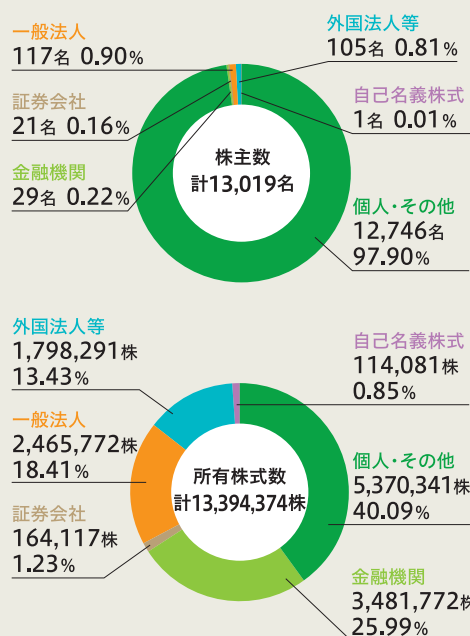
一般法人
117名 0.90%

外国法人等
105名 0.81%

証券会社
21名 0.16%

自己名義株式
1名 0.01%

株主数
計13,019名

金融機関
29名 0.22%

個人・その他
12,746名
97.90%

外国法人等
1,798,291株
13.43%

自己名義株式
114,081株
0.85%

一般法人
2,465,772株
18.41%

所有株式数
計13,394,374株

個人・その他
5,370,341株
40.09%

証券会社
164,117株
1.23%

金融機関
3,481,772株
25.99%